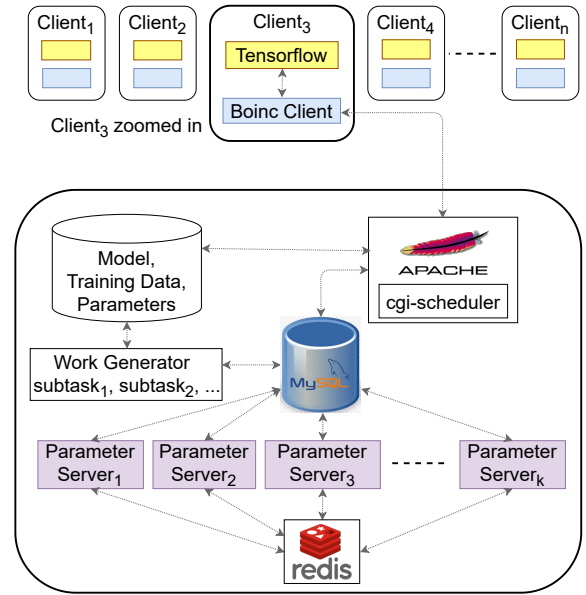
Client$_1$

Client$_2$

Client$_3$

Tensorflow

Boinc Client

Client$_3$ zoomed in

Client$_4$

Client$_n$

Model, Training Data, Parameters

APACHE

cgi-scheduler

Work Generator subtask$_1$, subtask$_2$, ...

MySQL

Parameter Server$_1$

Parameter Server$_2$

Parameter Server$_3$

Parameter Server$_k$

redis